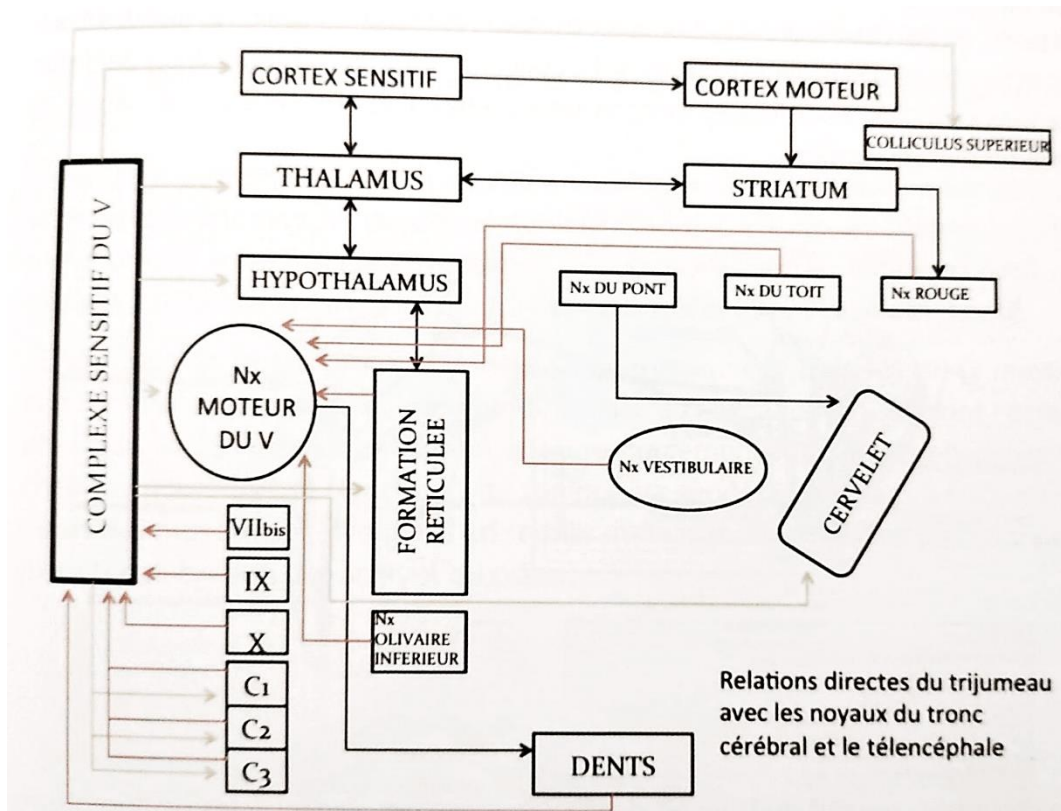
CORTEX SENSITIF

CORTEX MOTEUR

COLLICULUS SUPERIEUR

THALAMUS

STRIATUM

COMPLEXE SENSITIF DU V

HYPOTHALAMUS

Nx DU PONT

Nx DU TOIT

Nx ROUGE

Nx MOTEUR DU V

FORMATION RETICULEE

Nx VESTIBULAIRE

CERVELET

VIIbis

IX

X

Nx OLIVAIRE INFERIEUR

C1

C2

C3

DENTS

Relations directes du trijumeau avec les noyaux du tronc cérébral et le télencéphale